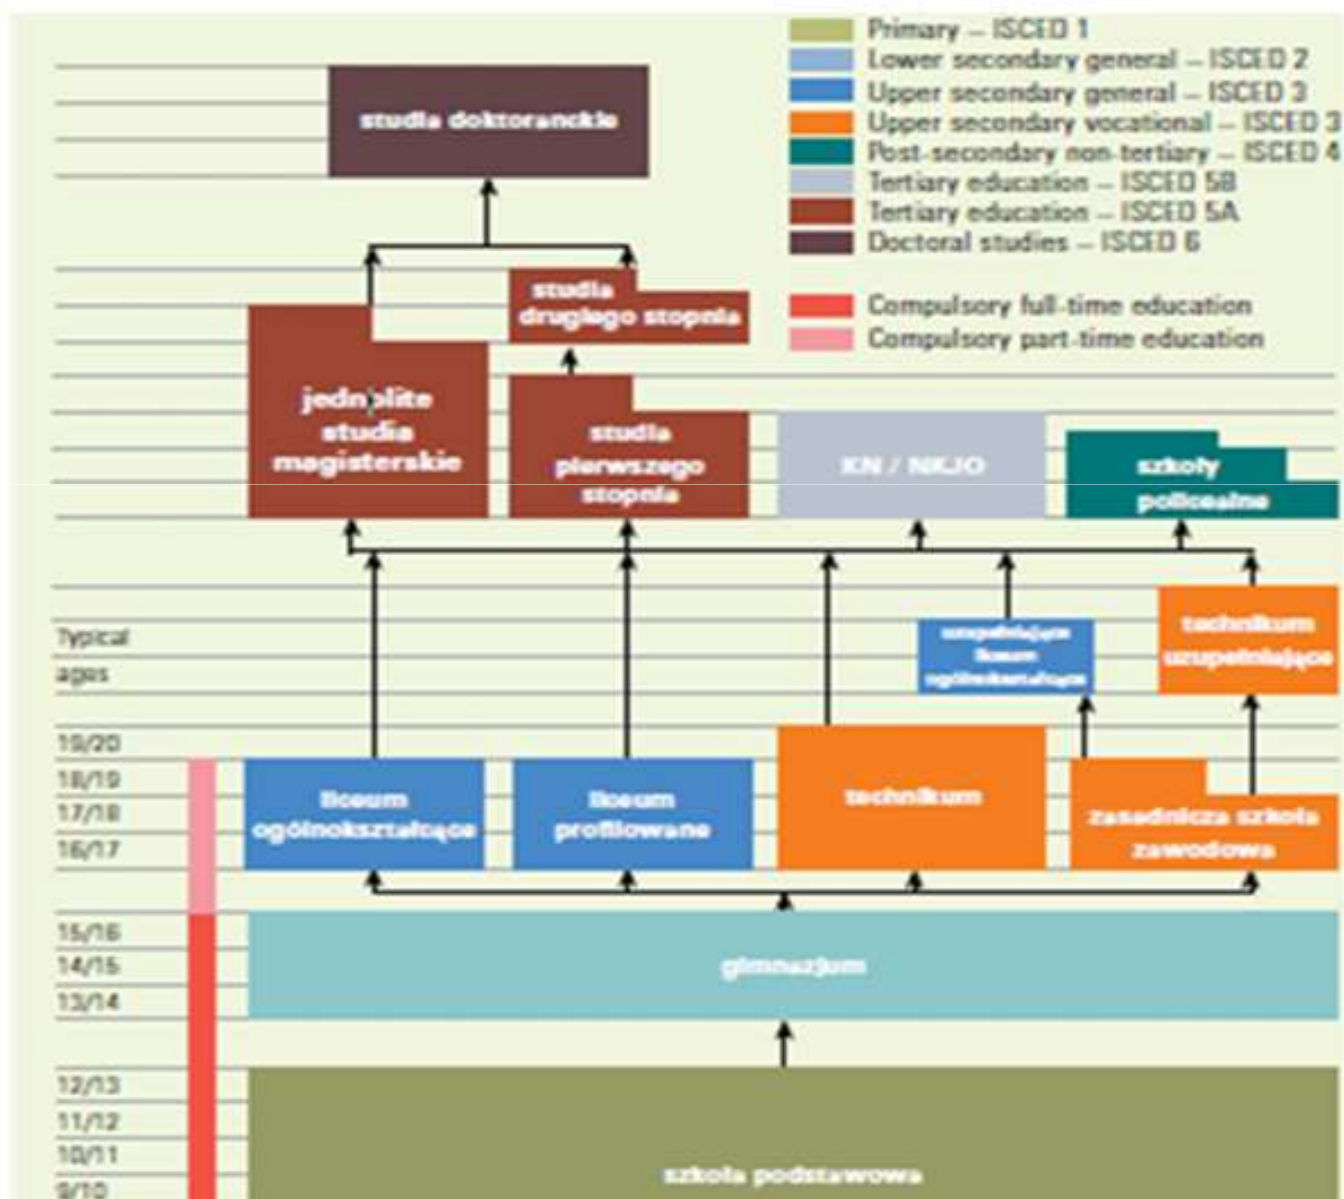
Primary – ISCED 1
Lower secondary general – ISCED 2
Upper secondary general – ISCED 3
Upper secondary vocational – ISCED 3
Post-secondary non-tertiary – ISCED 4
Tertiary education – ISCED 5B
Tertiary education – ISCED 5A
Doctoral studies – ISCED 6

Compulsory full-time education
Compulsory part-time education

studia doktoranckie

studia drugiego stopnia

jednolite studia magisterskie

studia pierwszego stopnia

KN / NKJO

szkoły policealne

Typical ages

uzupełniające liceum ogólnokształcące

technikum uzupełniające

19/20
18/19
17/18
16/17

liceum ogólnokształcące

liceum profilowane

technikum

zasadnicza szkoła zawodowa

15/16
14/15
13/14

gimnazjum

12/13
11/12
10/11
9/10

szkoła podstawowa